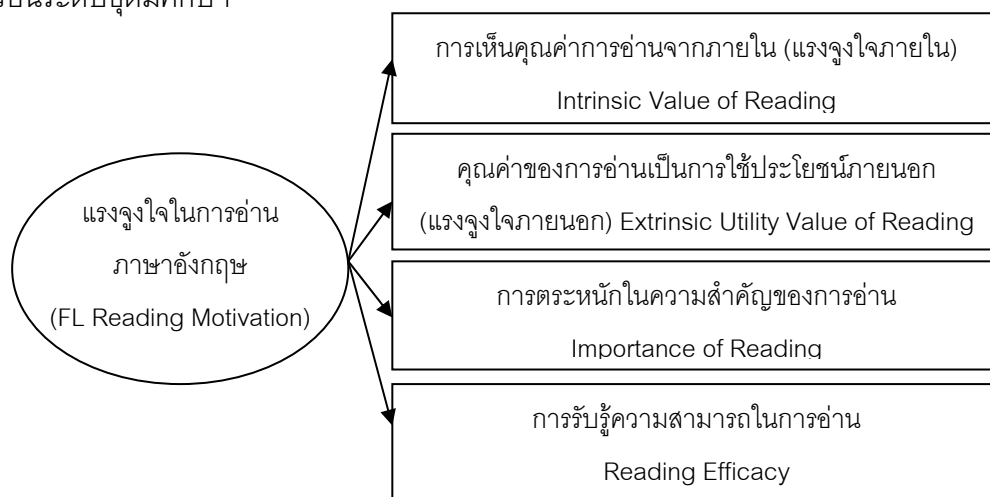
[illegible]ในระดับอุดมศึกษา

แรงจูงใจในการอ่าน ภาษาอังกฤษ (FL Reading Motivation)

การเห็นคุณค่าการอ่านจากภายใน (แรงจูงใจภายใน) Intrinsic Value of Reading

คุณค่าของการอ่านเป็นการใช้ประโยชน์ภายนอก (แรงจูงใจภายนอก) Extrinsic Utility Value of Reading

การตระหนักในความสำคัญของการอ่าน Importance of Reading

การรับรู้ความสามารถในการอ่าน Reading Efficacy